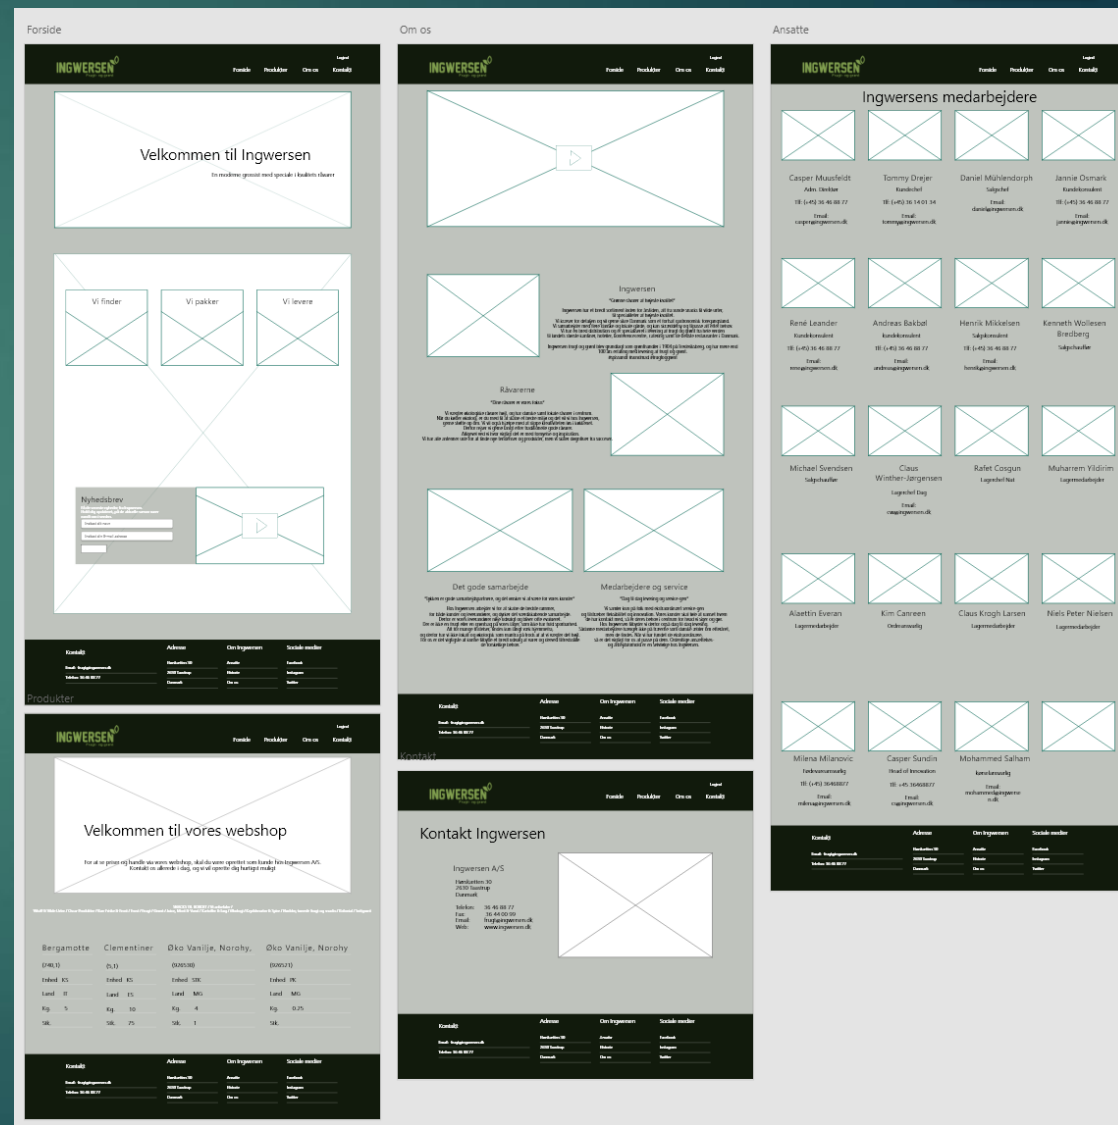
Forside

INGWERSEN

Logind

Forside Produkter Om os Kontakt

Velkommen til Ingwersen

En moderne grossist med speciale i kvalitets råvarer

Vi finder

Vi pakker

Vi levere

Nyhedsbrev

Kontakt

Adresse

Om Ingwersen

Sociale medier

Produkter

INGWERSEN

Logind

Forside Produkter Om os Kontakt

Velkommen til vores webshop

For at se priser og handle via vores webshop, skal du være oprettet som kunde hos Ingwersen A/S. Kontakt os allerede i dag, og vi vil oprette dig hurtigst muligt

Bergamotte | Clementiner | Øko Vanilje, Norohy | Øko Vanilje, Norohy

Enhed KS | Enhed KS | Enhed STK | Enhed PK

Land IT | Land ES | Land MG | Land MG

Kg. 5 | Kg. 10 | Kg. 4 | Kg. 0,25

Stk. | Stk. 75 | Stk. 1 | Stk.

Kontakt

Adresse

Om Ingwersen

Sociale medier

Om os

INGWERSEN

Logind

Forside Produkter Om os Kontakt

Ingwersen

Råvarerne

Det gode samarbejde

Medarbejdere og service

Kontakt

Adresse

Om Ingwersen

Sociale medier

Kontakt

INGWERSEN

Logind

Forside Produkter Om os Kontakt

Kontakt Ingwersen

Ingwersen A/S

Hørskætten 10
2630 Taastrup
Danmark

Telefon: 36 46 88 77
Fax: 36 44 00 09
Email: frugt@ingwersen.dk
Web: www.ingwersen.dk

Kontakt

Adresse

Om Ingwersen

Sociale medier

Ansatte

INGWERSEN

Logind

Forside Produkter Om os Kontakt

Ingwersens medarbejdere

Casper Muusfeldt
Adm. Direktør

Tommy Drejer
Kundechef

Daniel Mühlendorph
Salgschef

Jannie Osmark
Kundekonsulent

René Leander
Kundekonsulent

Andreas Bakbøl
Kundekonsulent

Henrik Mikkelsen
Salgskonsulent

Kenneth Wollesen Bredberg
Salgschauffør

Michael Svendsen
Salgschauffør

Claus Winther-Jørgensen
Lagerchef Dag

Rafet Cosgun
Lagerchef Nat

Muharrem Yildirim
Lagermedarbejder

Alaettin Everan
Lagermedarbejder

Kim Canreen
Ordreansvarlig

Claus Krogh Larsen
Lagermedarbejder

Niels Peter Nielsen
Lagermedarbejder

Milena Milanovic
Tørdvareansvarlig

Casper Sundin
Head of Innovation

Mohammed Salham
Kørselsansvarlig

Kontakt

Adresse

Om Ingwersen

Sociale medier